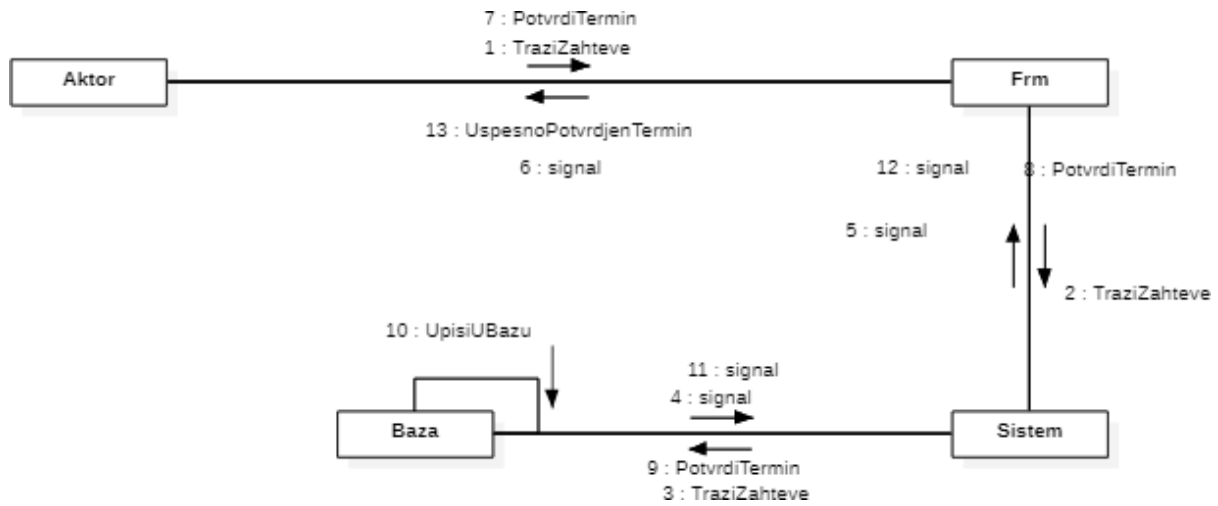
7 : PotvrdiTermin

1 : TraziZahteve

Aktor

Frm

13 : UspesnoPotvrdjenTermin

6 : signal

12 : signal

8 : PotvrdiTermin

5 : signal

2 : TraziZahteve

10 : UpisiUBazu

11 : signal

4 : signal

Baza

Sistem

9 : PotvrdiTermin

3 : TraziZahteve